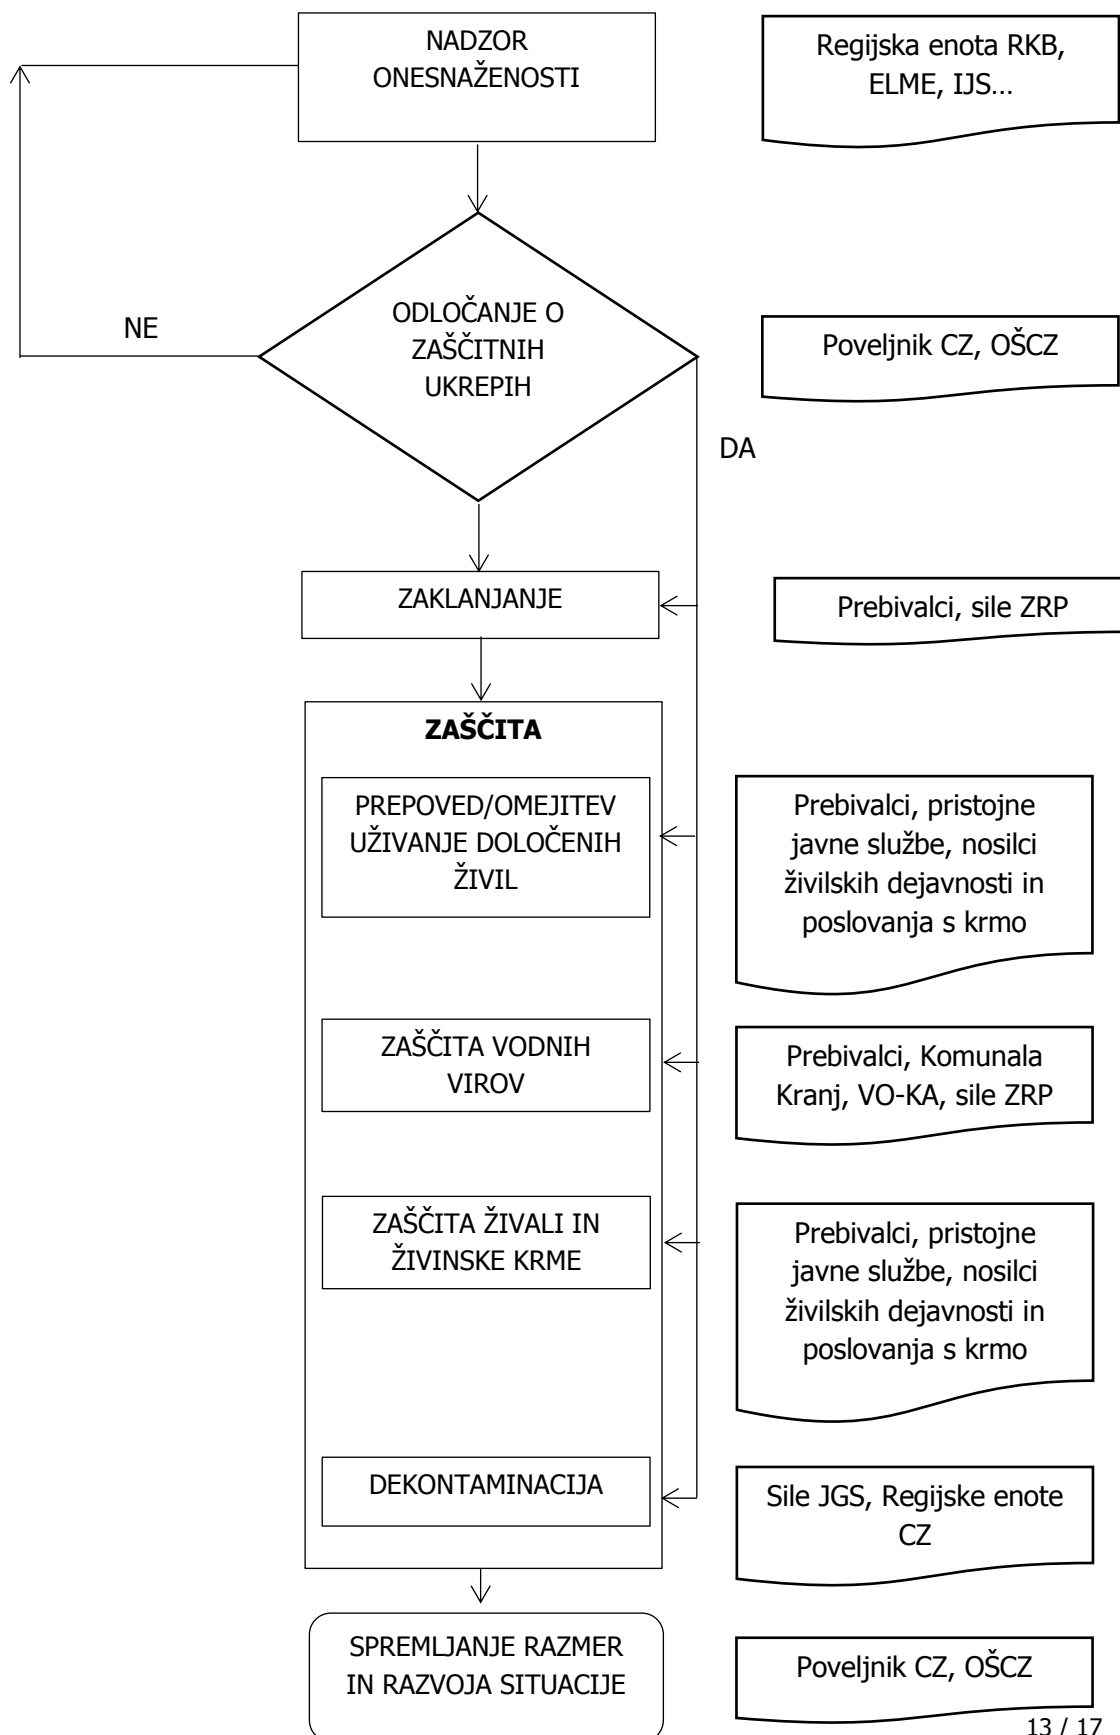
NADZOR ONESNAŽENOSTI

Regijska enota RKB, ELME, IJS…

ODLOČANJE O ZAŠČITNIH UKREPIH

NE

DA

Poveljnik CZ, OŠCZ

ZAKLANJANJE

Prebivalci, sile ZRP

**ZAŠČITA**

PREPOVED/OMEJITEV UŽIVANJE DOLOČENIH ŽIVIL

Prebivalci, pristojne javne službe, nosilci živilskih dejavnosti in poslovanja s krmo

ZAŠČITA VODNIH VIROV

Prebivalci, Komunala Kranj, VO-KA, sile ZRP

ZAŠČITA ŽIVALI IN ŽIVINSKE KRME

Prebivalci, pristojne javne službe, nosilci živilskih dejavnosti in poslovanja s krmo

DEKONTAMINACIJA

Sile JGS, Regijske enote CZ

SPREMLJANJE RAZMER IN RAZVOJA SITUACIJE

Poveljnik CZ, OŠCZ

13 / 17